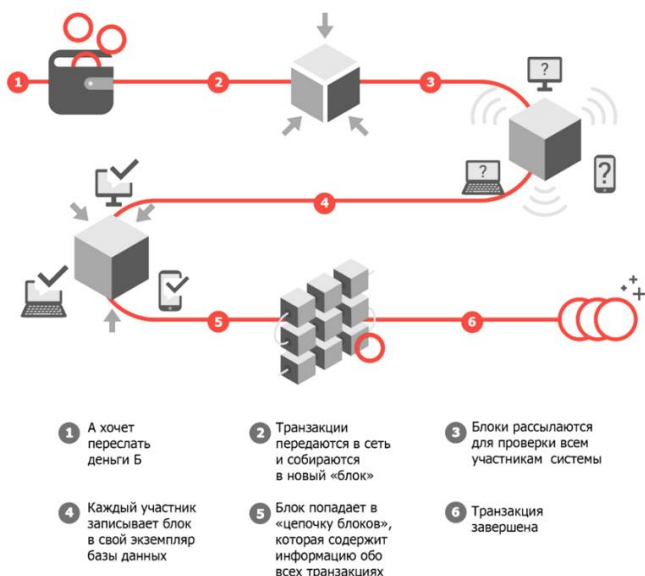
1
2
3
?
?
?
4
5
6

1 А хочет переслать деньги Б

2 Транзакции передаются в сеть и собираются в новый «блок»

3 Блоки рассылаются для проверки всем участникам системы

4 Каждый участник записывает блок в свой экземпляр базы данных

5 Блок попадает в «цепочку блоков», которая содержит информацию обо всех транзакциях

6 Транзакция завершена